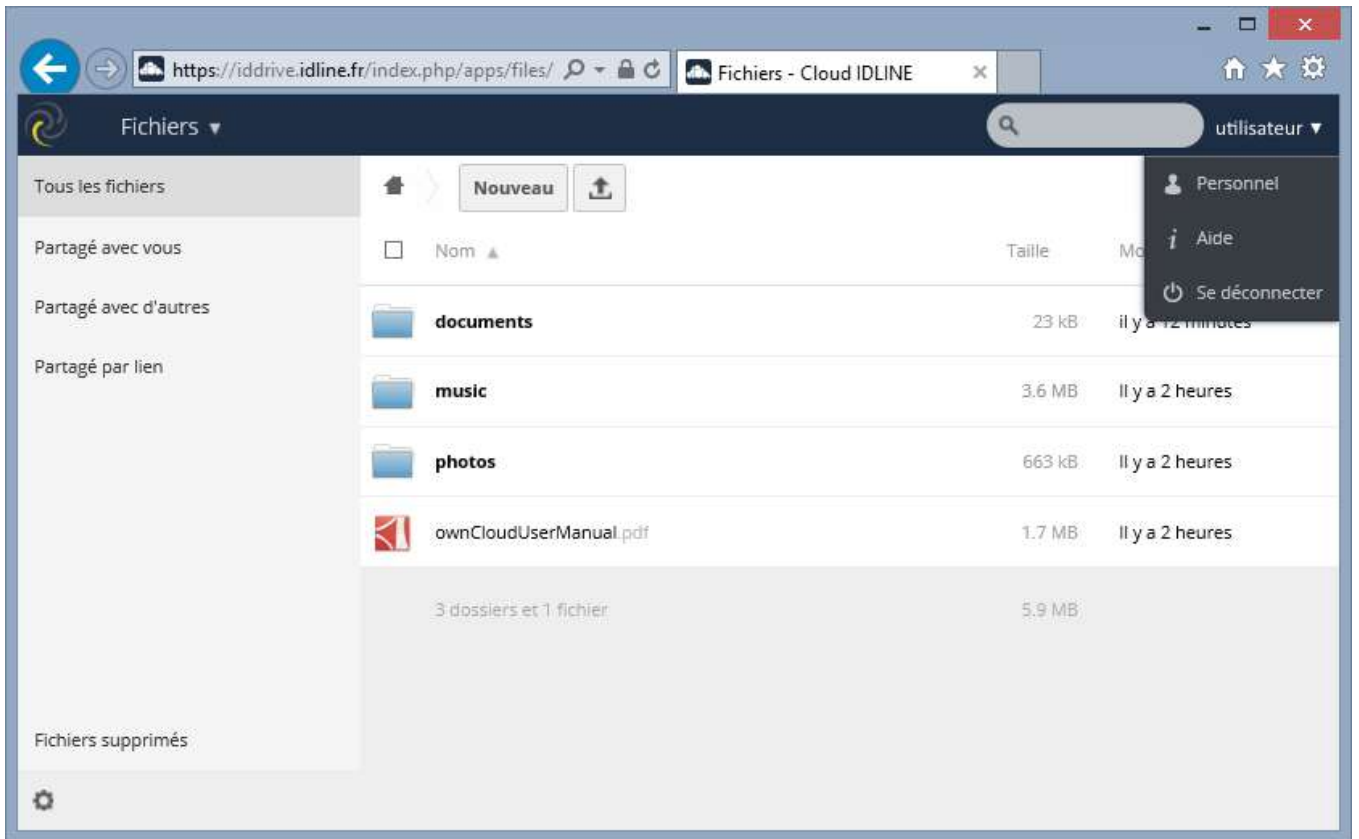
https://iddrive.idline.fr/index.php/apps/files/

Fichiers - Cloud IDLINE

Fichiers ▾

utilisateur ▾

Personnel

Aide

Se déconnecter

Tous les fichiers

Partagé avec vous

Partagé avec d'autres

Partagé par lien

Nouveau

| Nom ▲ | Taille | Mo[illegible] |
|---|---|---|
| documents | 23 kB | il y a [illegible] |
| music | 3.6 MB | Il y a 2 heures |
| photos | 663 kB | Il y a 2 heures |
| ownCloudUserManual.pdf | 1.7 MB | Il y a 2 heures |
| 3 dossiers et 1 fichier | 5.9 MB | |

Fichiers supprimés